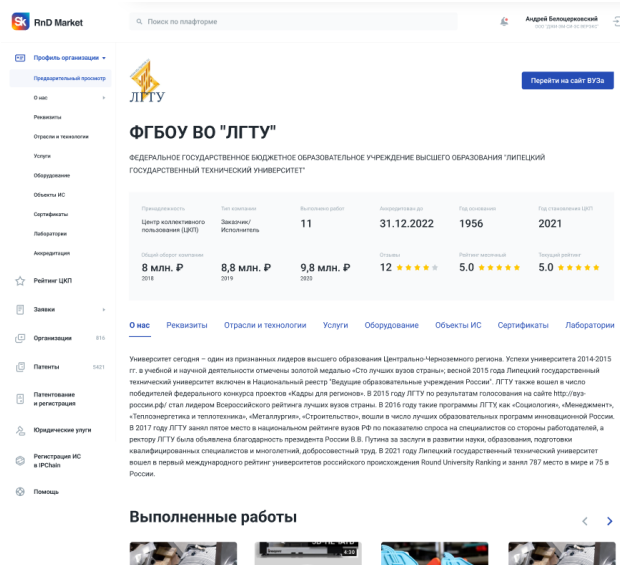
Sk RnD Market

Поиск по платформе

Андрей Белощековский
ООО "ДИН ЭМ СИ ЭС ВОРЛД"

Профиль организации
Предварительный просмотр
О нас
Реквизиты
Отрасли и технологии
Услуги
Оборудование
Объекты ИС
Сертификаты
Лаборатории
Аккредитация
Рейтинг ЦКП
Заявки
Организации 815
Патенты 5421
Патентование и регистрация
Юридические улуги
Регистрация ИС в IPChain
Помощь

ЛГТУ

Перейти на сайт ВУЗа

ФГБОУ ВО "ЛГТУ"

ФЕДЕРАЛЬНОЕ ГОСУДАРСТВЕННОЕ БЮДЖЕТНОЕ ОБРАЗОВАТЕЛЬНОЕ УЧРЕЖДЕНИЕ ВЫСШЕГО ОБРАЗОВАНИЯ "ЛИПЕЦКИЙ ГОСУДАРСТВЕННЫЙ ТЕХНИЧЕСКИЙ УНИВЕРСИТЕТ"

| Принадлежность | Тип компании | Выполнено работ | Аккредитован до | Год основания | Год становления ЦКП |
|---|---|---|---|---|---|
| Центр коллективного пользования (ЦКП) | Заказчик/ Исполнитель | 11 | 31.12.2022 | 1956 | 2021 |
| Общий оборот компании | | | Отзывы | Рейтинг внешний | Текущий рейтинг |
| 8 млн. ₽ 2018 | 8,8 млн. ₽ 2019 | 9,8 млн. ₽ 2020 | 12 | 5.0 | 5.0 |

О нас Реквизиты Отрасли и технологии Услуги Оборудование Объекты ИС Сертификаты Лаборатории

Университет сегодня – один из признанных лидеров высшего образования Центрально-Черноземного региона. Успехи университета 2014-2015 гг. в учебной и научной деятельности отмечены золотой медалью «Сто лучших вузов страны»; весной 2015 года Липецкий государственный технический университет включен в Национальный реестр "Ведущие образовательные учреждения России". ЛГТУ также вошел в число победителей федерального конкурса проектов «Кадры для регионов». В 2015 году ЛГТУ по результатам голосования на сайте http://вуз-россии.рф/ стал лидером Всероссийского рейтинга лучших вузов страны. В 2016 году такие программы ЛГТУ, как «Социология», «Менеджмент», «Теплоэнергетика и теплотехника», «Металлургия», «Строительство», вошли в число лучших образовательных программ инноваций России. В 2017 году ЛГТУ занял пятое место в национальном рейтинге вузов РФ по показателю спроса на специалистов со стороны работодателей, а ректору ЛГТУ была объявлена благодарность президента России В.В. Путина за заслуги в развитии науки, образования, подготовки квалифицированных специалистов и многолетний, добросовестный труд. В 2021 году Липецкий государственный технический университет вошел в первый международный рейтинг университетов российского происхождения Round University Ranking и занял 787 место в мире и 75 в России.

Выполненные работы